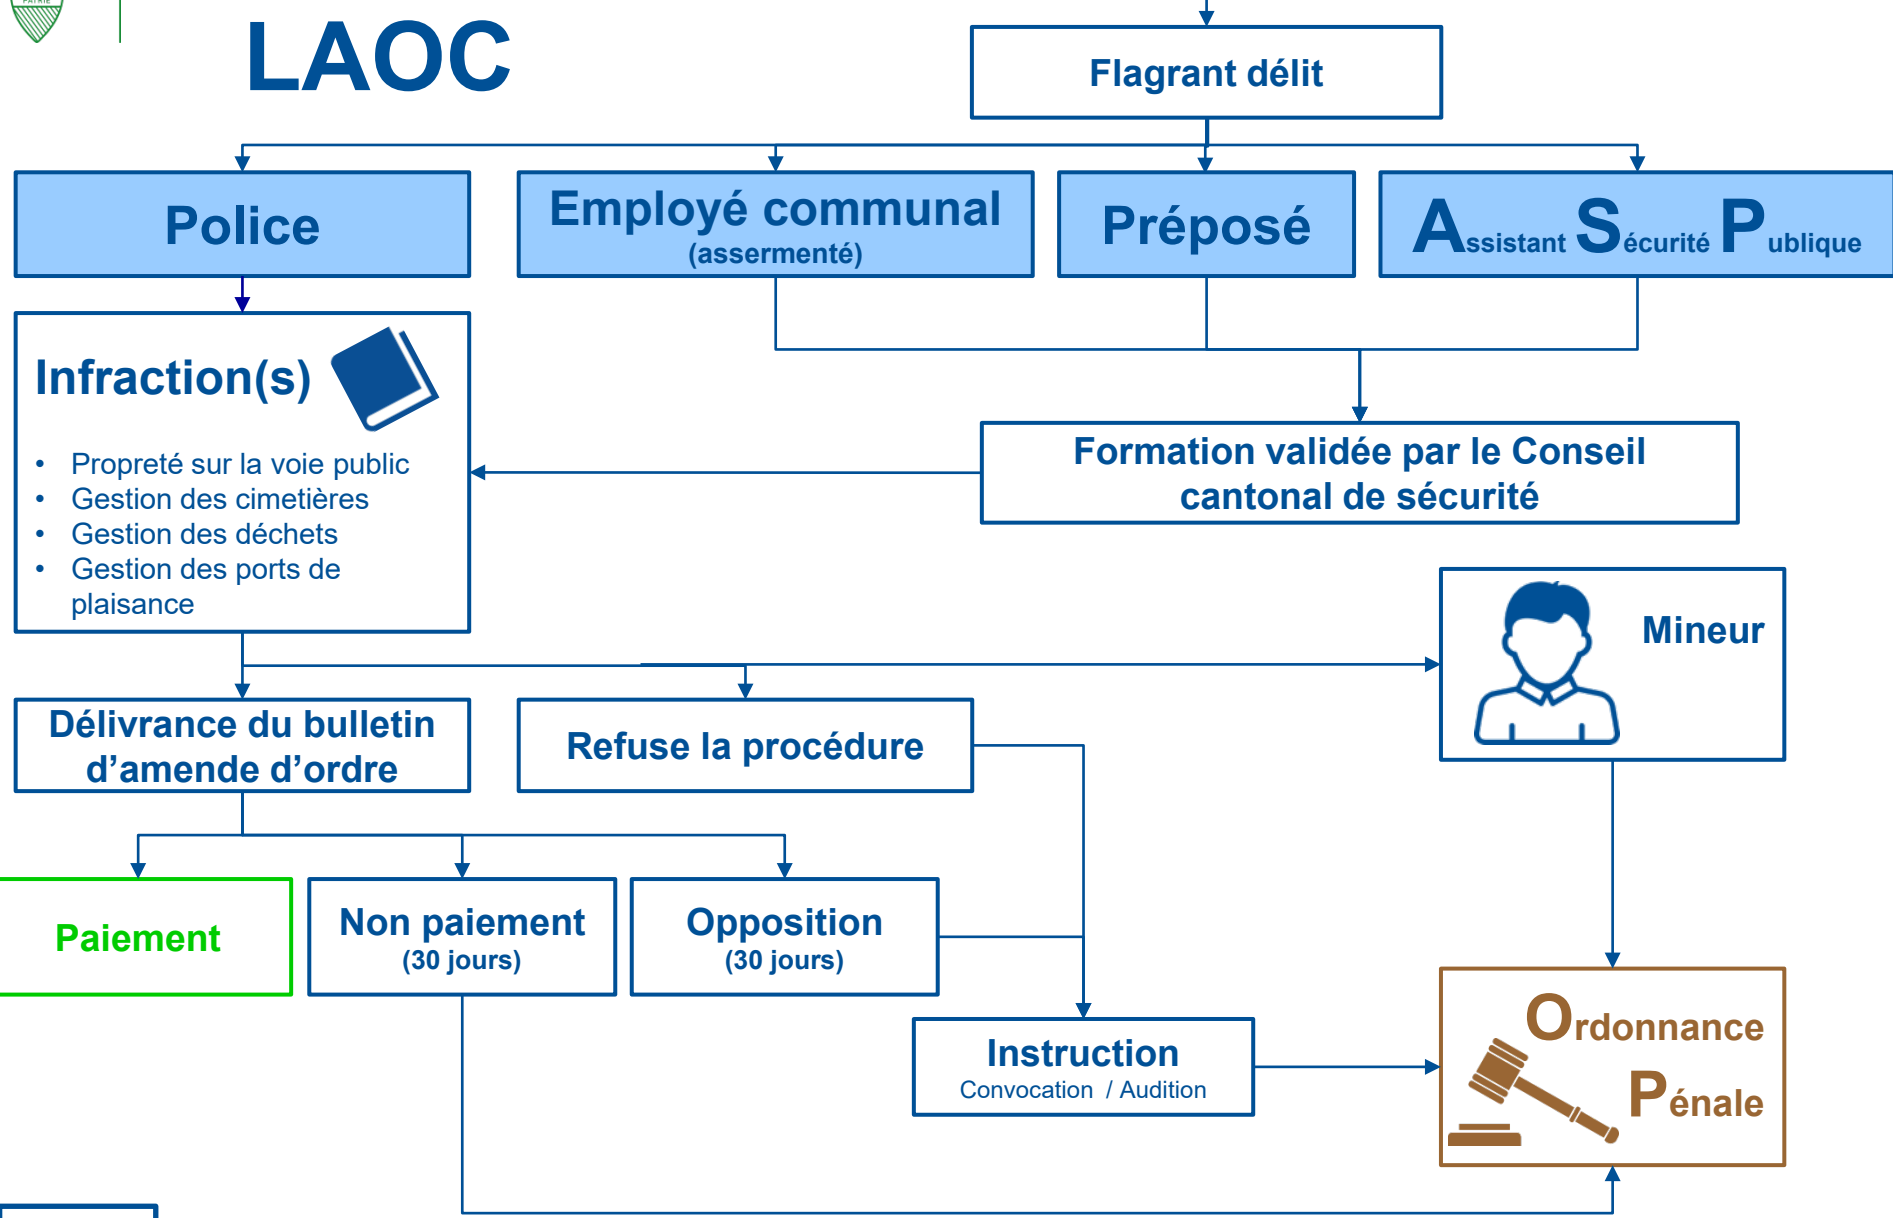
LAOC

Flagrant délit

Police

Employé communal
(assermenté)

Préposé

Assistant Sécurité Publique

Infraction(s)

- Propreté sur la voie public
- Gestion des cimetières
- Gestion des déchets
- Gestion des ports de plaisance

Formation validée par le Conseil cantonal de sécurité

Mineur

Délivrance du bulletin d'amende d'ordre

Refuse la procédure

Paiement

Non paiement
(30 jours)

Opposition
(30 jours)

Instruction
Convocation / Audition

Ordonnance Pénale